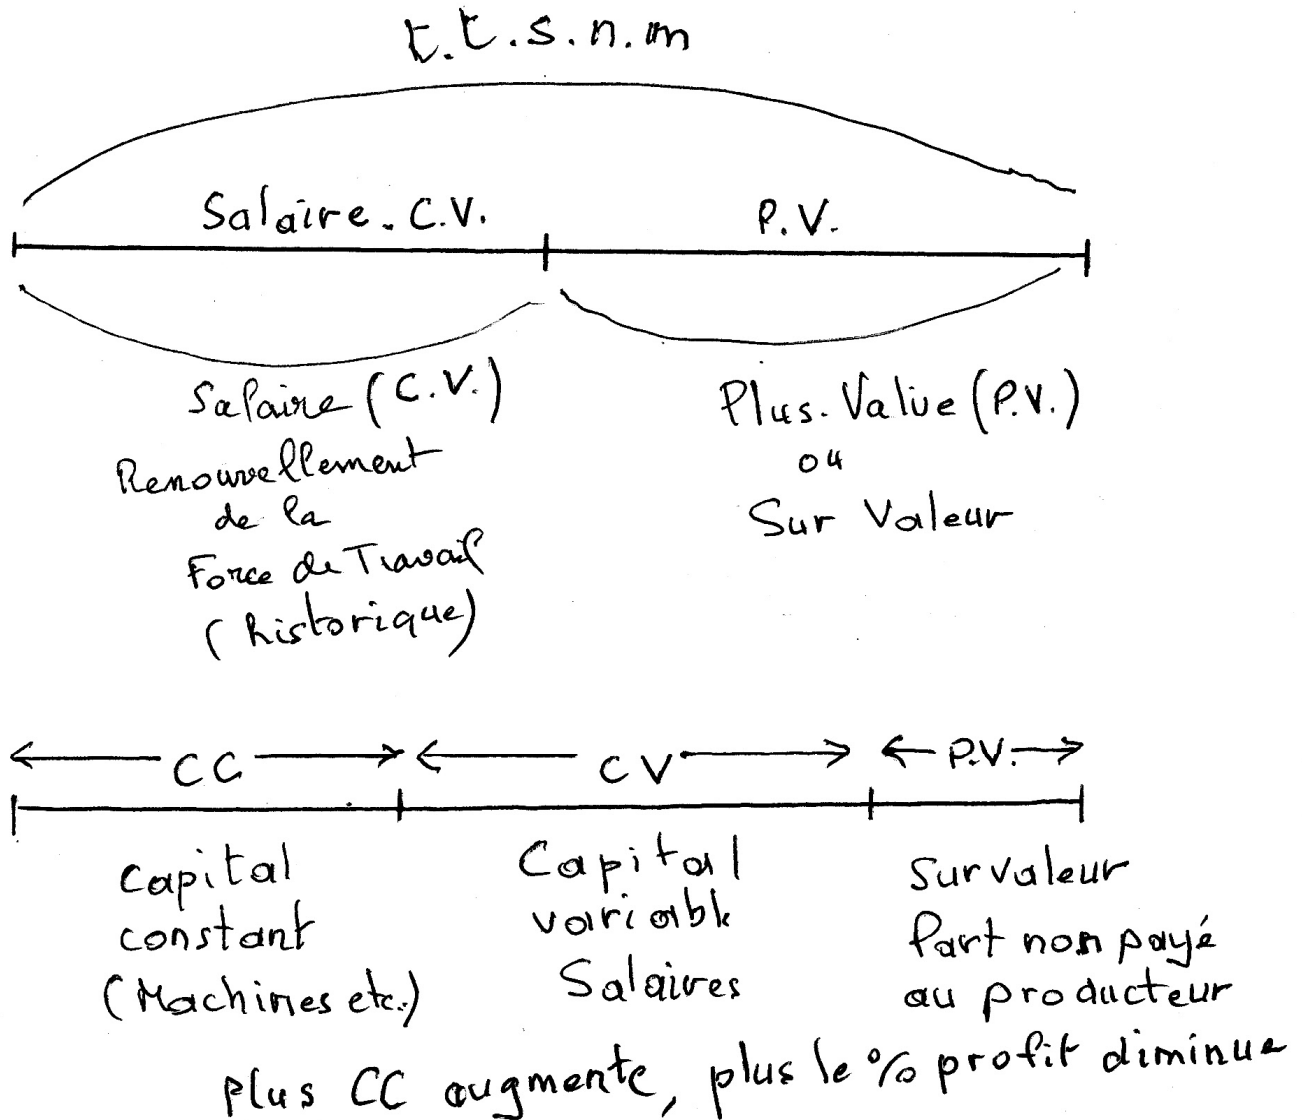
t.t.s.n.m

Salaire. C.V.

P.V.

Salaire (C.V.)
Renouvellement de la Force de Travail (historique)

Plus. Value (P.V.)
ou
Sur Valeur

CC

CV

P.V.

capital constant (Machines etc.)

Capital variable Salaires

Survaleur
Part non payé au producteur

plus CC augmente, plus le % profit diminue